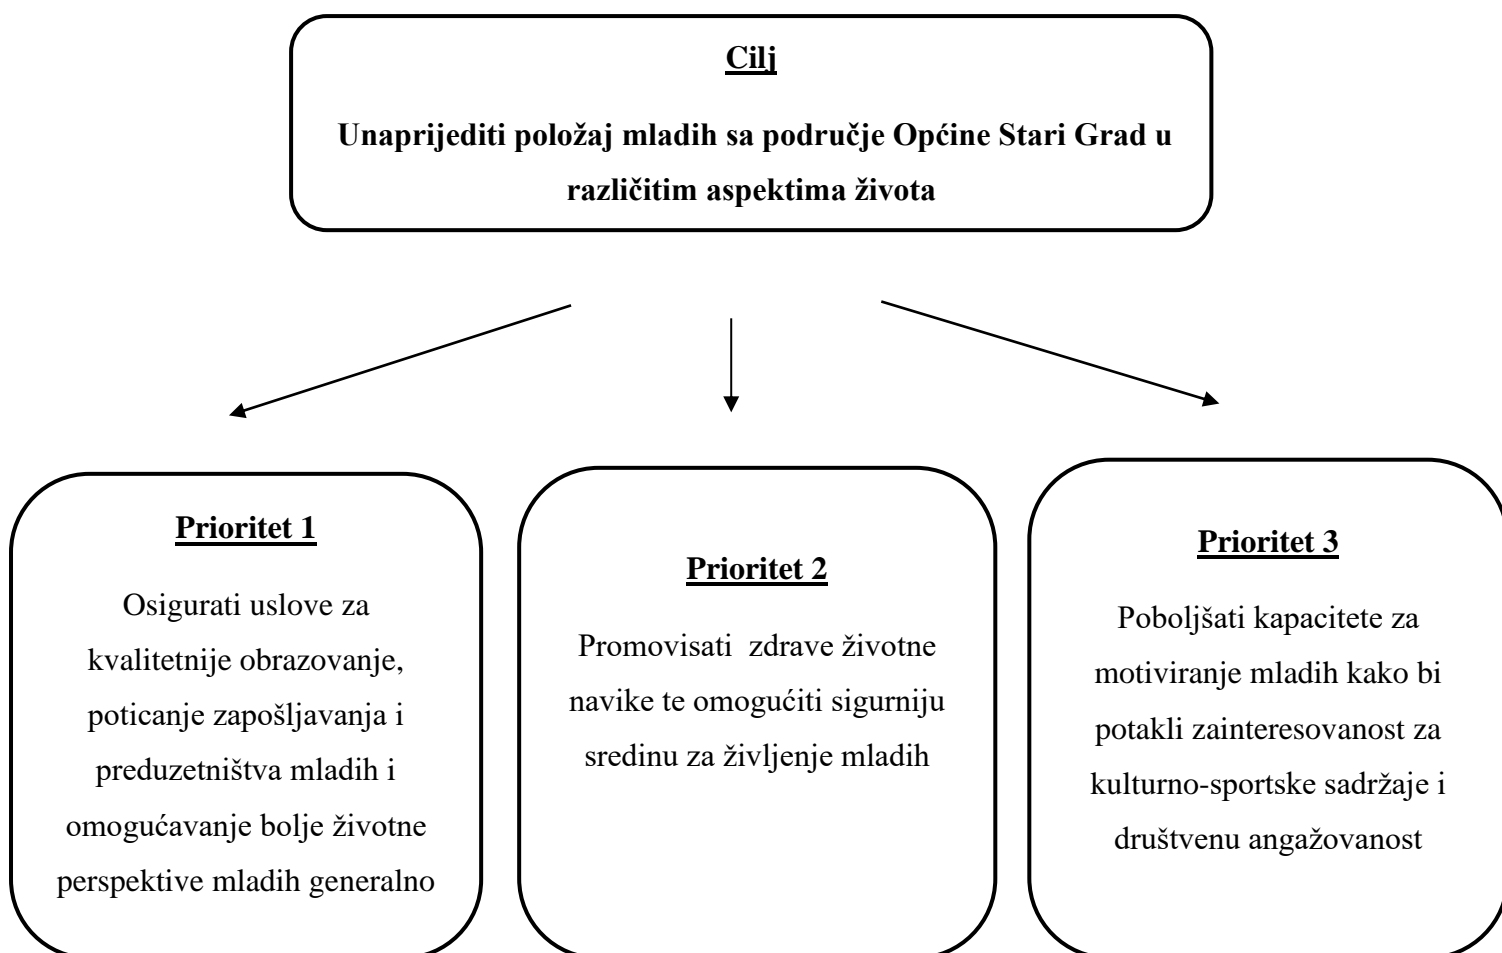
Cilj

Unaprijediti položaj mladih sa područje Općine Stari Grad u različitim aspektima života

Prioritet 1

Osigurati uslove za kvalitetnije obrazovanje, poticanje zapošljavanja i preduzetništva mladih i omogućavanje bolje životne perspektive mladih generalno

Prioritet 2

Promovisati zdrave životne navike te omogućiti sigurniju sredinu za življenje mladih

Prioritet 3

Poboljšati kapacitete za motiviranje mladih kako bi potakli zainteresovanost za kulturno-sportske sadržaje i društvenu angažovanost